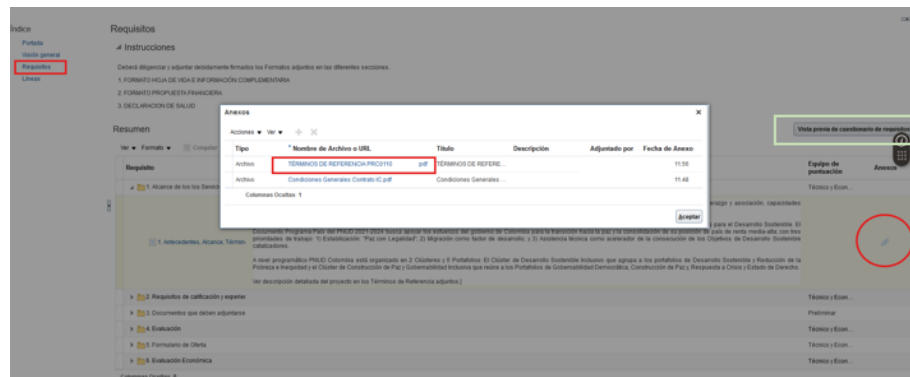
Índice
Portada
Visión general
Requisitos
Líneas

Requisitos
Instrucciones

Deberá diligenciar y adjuntar debidamente firmados los Formatos adjuntos en las diferentes secciones.
1. FORMATO HOJA DE VIDA E INFORMACIÓN COMPLEMENTARIA
2. FORMATO PROPUESTA FINANCIERA
3. DECLARACION DE SALUD

Resumen
Ver ▾ Formato ▾ Congelar

Requisito
1. Alcance de los Servicios
1. Antecedentes, Alcance, Términ
2. Requisitos de calificación y experiencia
3. Documentos que deben adjuntarse
4. Evaluación
5. Formulario de Oferta
6. Evaluación Económica

Documento Programa País del PNUD 2021-2024 busca apoyar los esfuerzos del gobierno de Colombia para la transición hacia la paz y la consolidación de su posición de país de renta media-alta, con tres prioridades de trabajo: 1) Estabilización: "Paz con Legalidad", 2) Migración como factor de desarrollo; y 3) Asistencia técnica como acelerador de la consecución de los Objetivos de Desarrollo Sostenible catalizadores.

A nivel programático PNUD Colombia está organizado en 2 Clústeres y 6 Portafolios: El Clúster de Desarrollo Sostenible incluyen que agrupa a los portafolios de Desarrollo Sostenible y Reducción de la Pobreza e Inequidad y el Clúster de Construcción de Paz y Gobernabilidad incluyen que reúne a los Portafolios de Gobernabilidad Democrática, Construcción de Paz y Respuesta a Crisis y Estado de Derecho.

Ver descripción detallada del proyecto en los Términos de Referencia adjuntos.)

Vista previa de cuestionario de requisitos
Equipo de puntuación
Anexos
Técnico y Econ...
Técnico y Econ...
Preliminar
Técnico y Econ...
Técnico y Econ...
Técnico y Econ...

Anexos
Acciones ▾ Ver ▾

| Tipo | * Nombre de Archivo o URL | Título | Descripción | Adjuntado por | Fecha de Anexo |
|---|---|---|---|---|---|
| Archivo | TÉRMINOS DE REFERENCIA PRC0110 .pdf | TÉRMINOS DE REFERE... | | | 11:56 |
| Archivo | Condiciones Generales Contrato IC.pdf | Condiciones Generales ... | | | 11:48 |

Columnas Ocultas 1
Aceptar